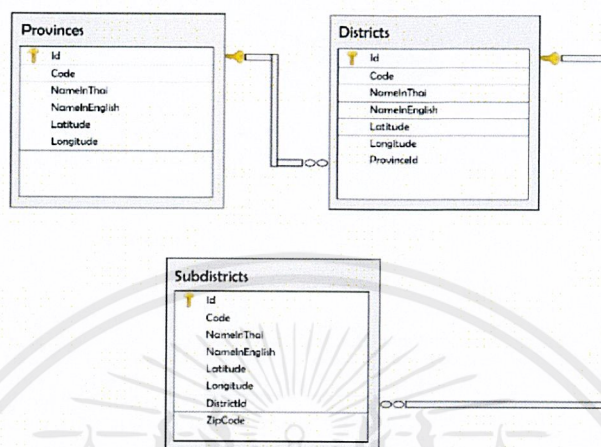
Provinces

Id
Code
NameInThai
NameInEnglish
Latitude
Longitude

Districts

Id
Code
NameInThai
NameInEnglish
Latitude
Longitude
ProvinceId

Subdistricts

Id
Code
NameInThai
NameInEnglish
Latitude
Longitude
DistrictId
ZipCode